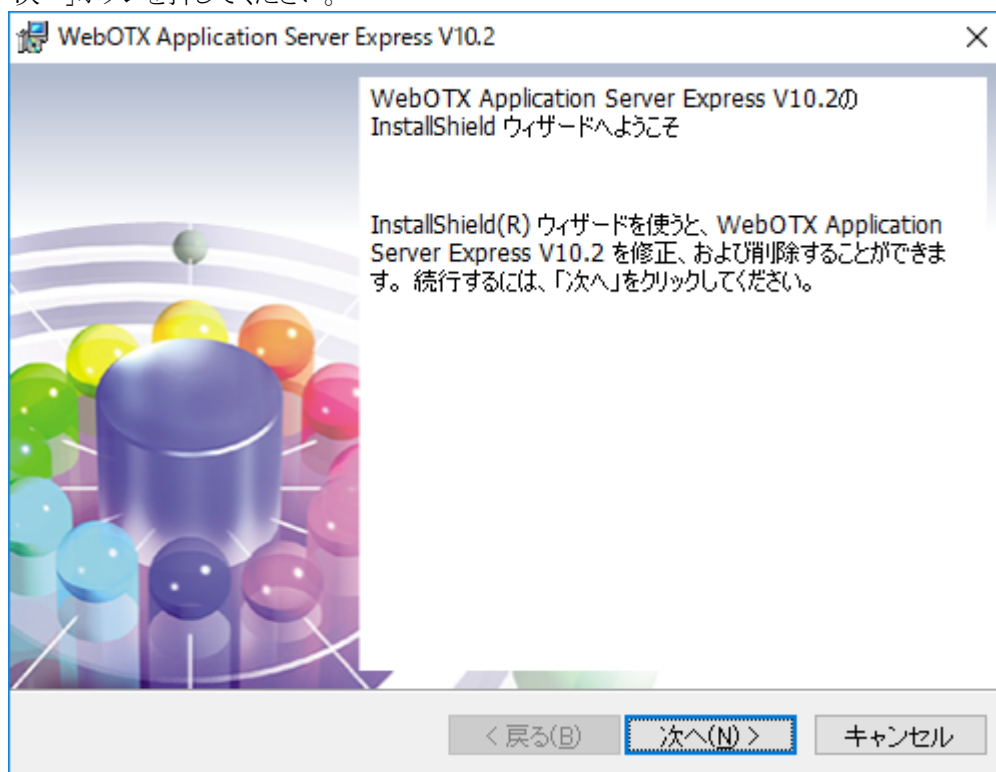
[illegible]

WebOTX Application Server Express V10.2

×

WebOTX Application Server Express V10.2の InstallShield ウィザードへようこそ

InstallShield(R) ウィザードを使うと、WebOTX Application Server Express V10.2 を修正、および削除することができます。 続行するには、「次へ」をクリックしてください。

< 戻る(B)

次へ(N) >

キャンセル